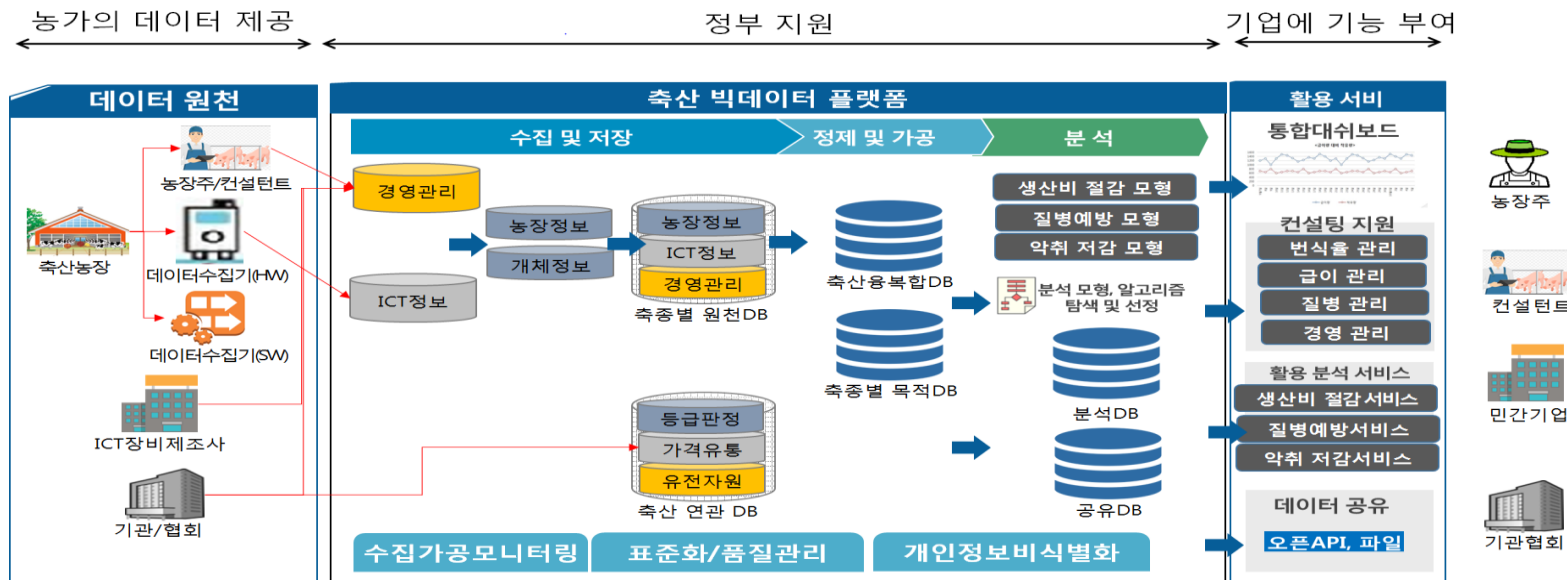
농가의 데이터 제공

정부 지원

기업에 기능 부여

데이터 원천

농장주/컨설턴트

축산농장

데이터수집기(HW)

데이터수집기(SW)

ICT장비제조사

기관/협회

축산 빅데이터 플랫폼

수집 및 저장

정제 및 가공

분 석

경영관리

ICT정보

농장정보

개체정보

농장정보

ICT정보

경영관리

축종별 원천DB

축산융복합DB

축종별 목적DB

생산비 절감 모형

질병예방 모형

악취 저감 모형

분석 모형, 알고리즘 탐색 및 선정

분석DB

등급판정

가격유통

유전자원

축산 연관 DB

공유DB

수집가공모니터링

표준화/품질관리

개인정보비식별화

활용 서비

통합대쉬보드

컨설팅 지원

번식율 관리

급이 관리

질병 관리

경영 관리

활용 분석 서비스

생산비 절감서비스

질병예방서비스

악취 저감서비스

데이터 공유

오픈API, 파일

농장주

컨설턴트

민간기업

기관협회